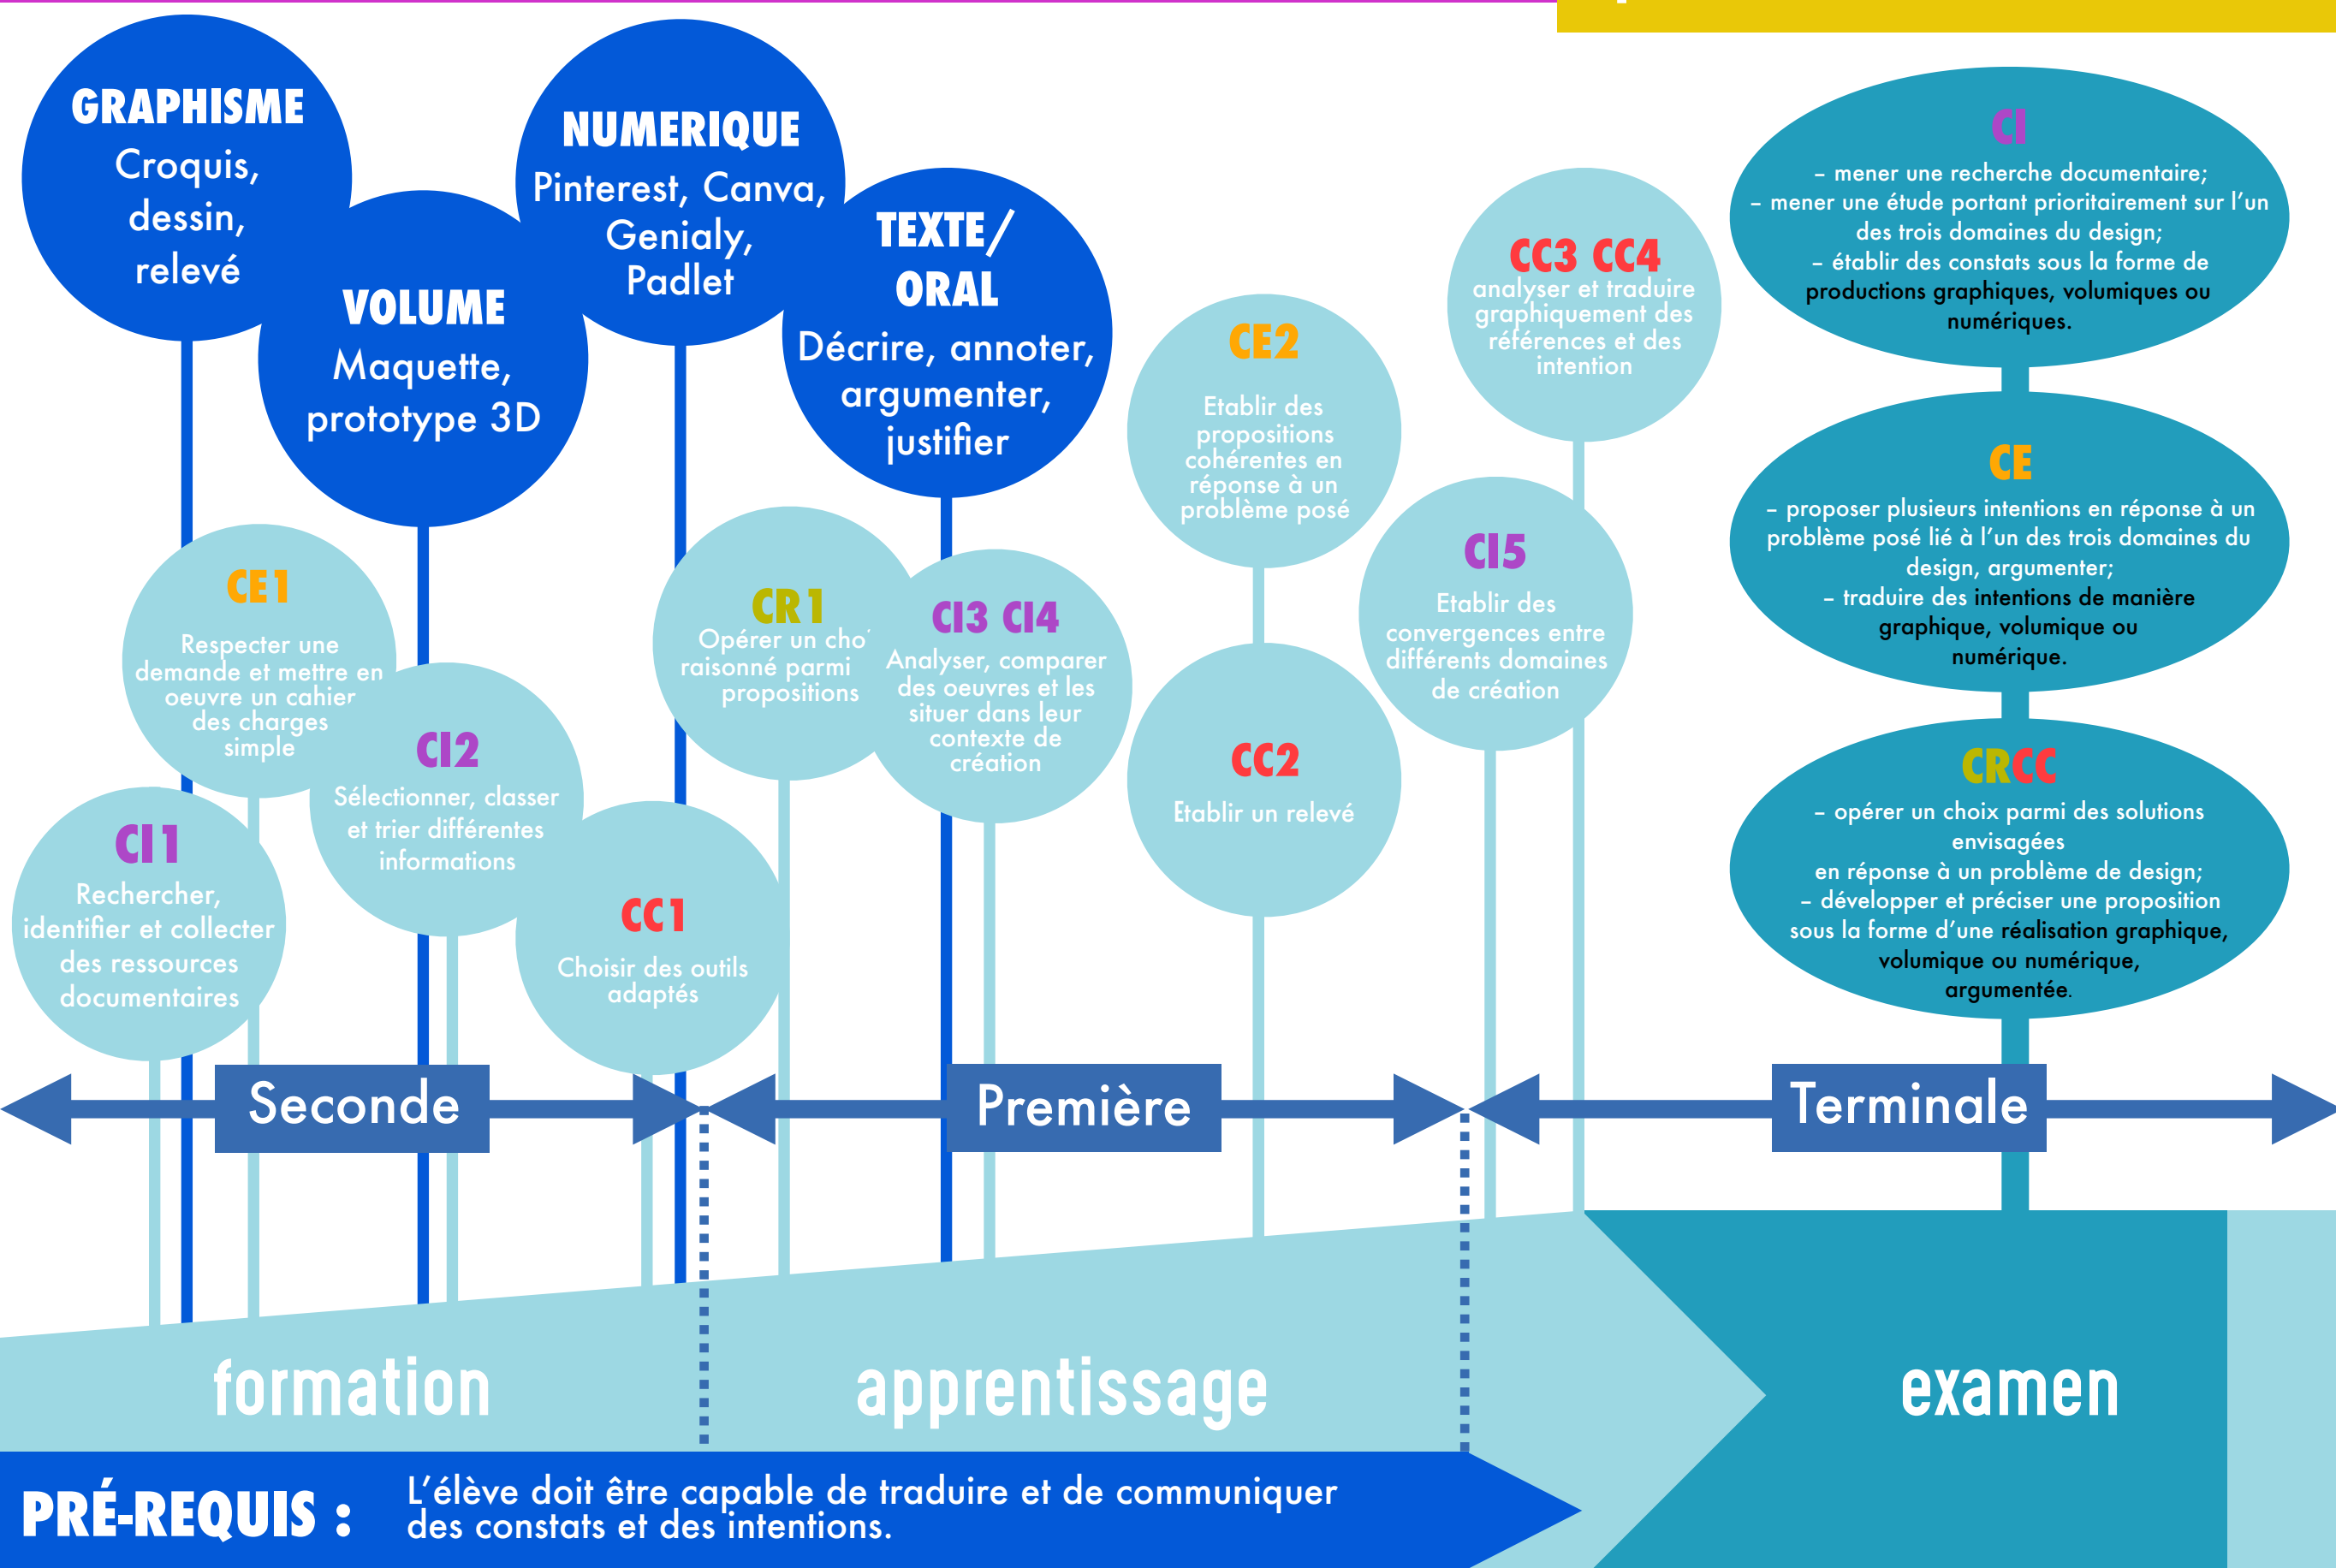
GRAPHISME
Croquis, dessin, relevé

VOLUME
Maquette, prototype 3D

NUMERIQUE
Pinterest, Canva, Genialy, Padlet

TEXTE/ ORAL
Décrire, annoter, argumenter, justifier

CE1
Respecter une demande et mettre en oeuvre un cahier des charges simple

CI1
Rechercher, identifier et collecter des ressources documentaires

CI2
Sélectionner, classer et trier différentes informations

CC1
Choisir des outils adaptés

CR1
Opérer un cho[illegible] raisonné parmi propositions

CI3 CI4
Analyser, comparer des oeuvres et les situer dans leur contexte de création

CE2
Etablir des propositions cohérentes en réponse à un problème posé

CC2
Etablir un relevé

CC3 CC4
analyser et traduire graphiquement des références et des intention

CI5
Etablir des convergences entre différents domaines de création

CI
– mener une recherche documentaire;
– mener une étude portant prioritairement sur l'un des trois domaines du design;
– établir des constats sous la forme de productions graphiques, volumiques ou numériques.

CE
– proposer plusieurs intentions en réponse à un problème posé lié à l'un des trois domaines du design, argumenter;
– traduire des intentions de manière graphique, volumique ou numérique.

CRCC
– opérer un choix parmi des solutions envisagées en réponse à un problème de design;
– développer et préciser une proposition sous la forme d'une réalisation graphique, volumique ou numérique, argumentée.

Seconde
Première
Terminale

formation
apprentissage
examen

PRÉ-REQUIS : L'élève doit être capable de traduire et de communiquer des constats et des intentions.